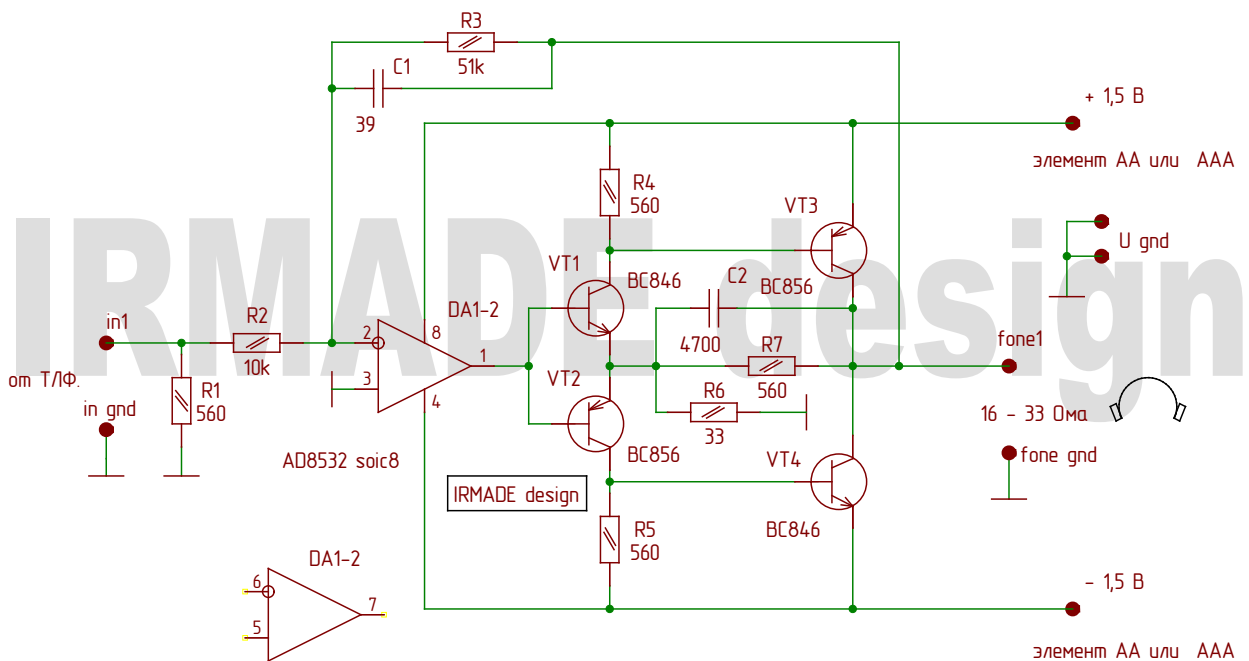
R3
51k
C1
39
+ 1,5 В
элемент АА или ААА
R4
560
VT3
U gnd
IRMADE design
VT1
BC846
C2
BC856
DA1-2
8
2
in1
R2
10k
3
1
4700
R7
fone1
от Т/Ф.
R1
560
in gnd
VT2
560
R6
33
16 - 33 Ома
BC856
fone gnd
AD8532 soic8
VT4
IRMADE design
R5
560
BC846
DA1-2
6
5
7
- 1,5 В
элемент АА или ААА